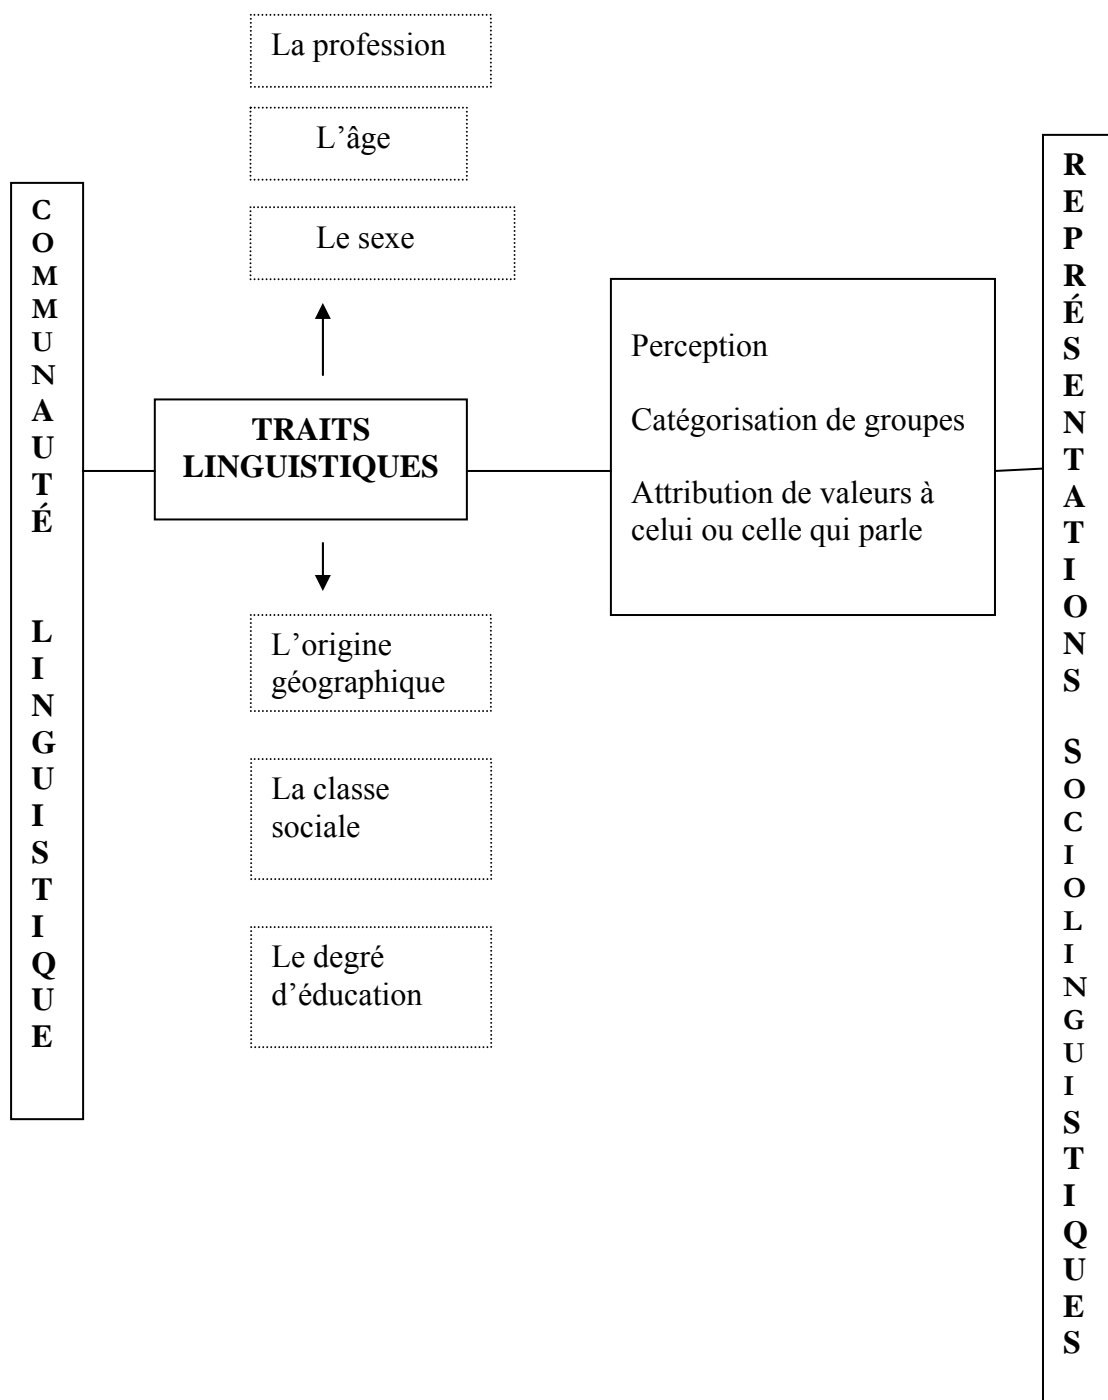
COMMUNAUTÉ LINGUISTIQUE

La profession

L’âge

Le sexe

TRAITS LINGUISTIQUES

L’origine géographique

La classe sociale

Le degré d’éducation

Perception

Catégorisation de groupes

Attribution de valeurs à celui ou celle qui parle

REPRÉSENTATIONS SOCIOLINGUISTIQUES